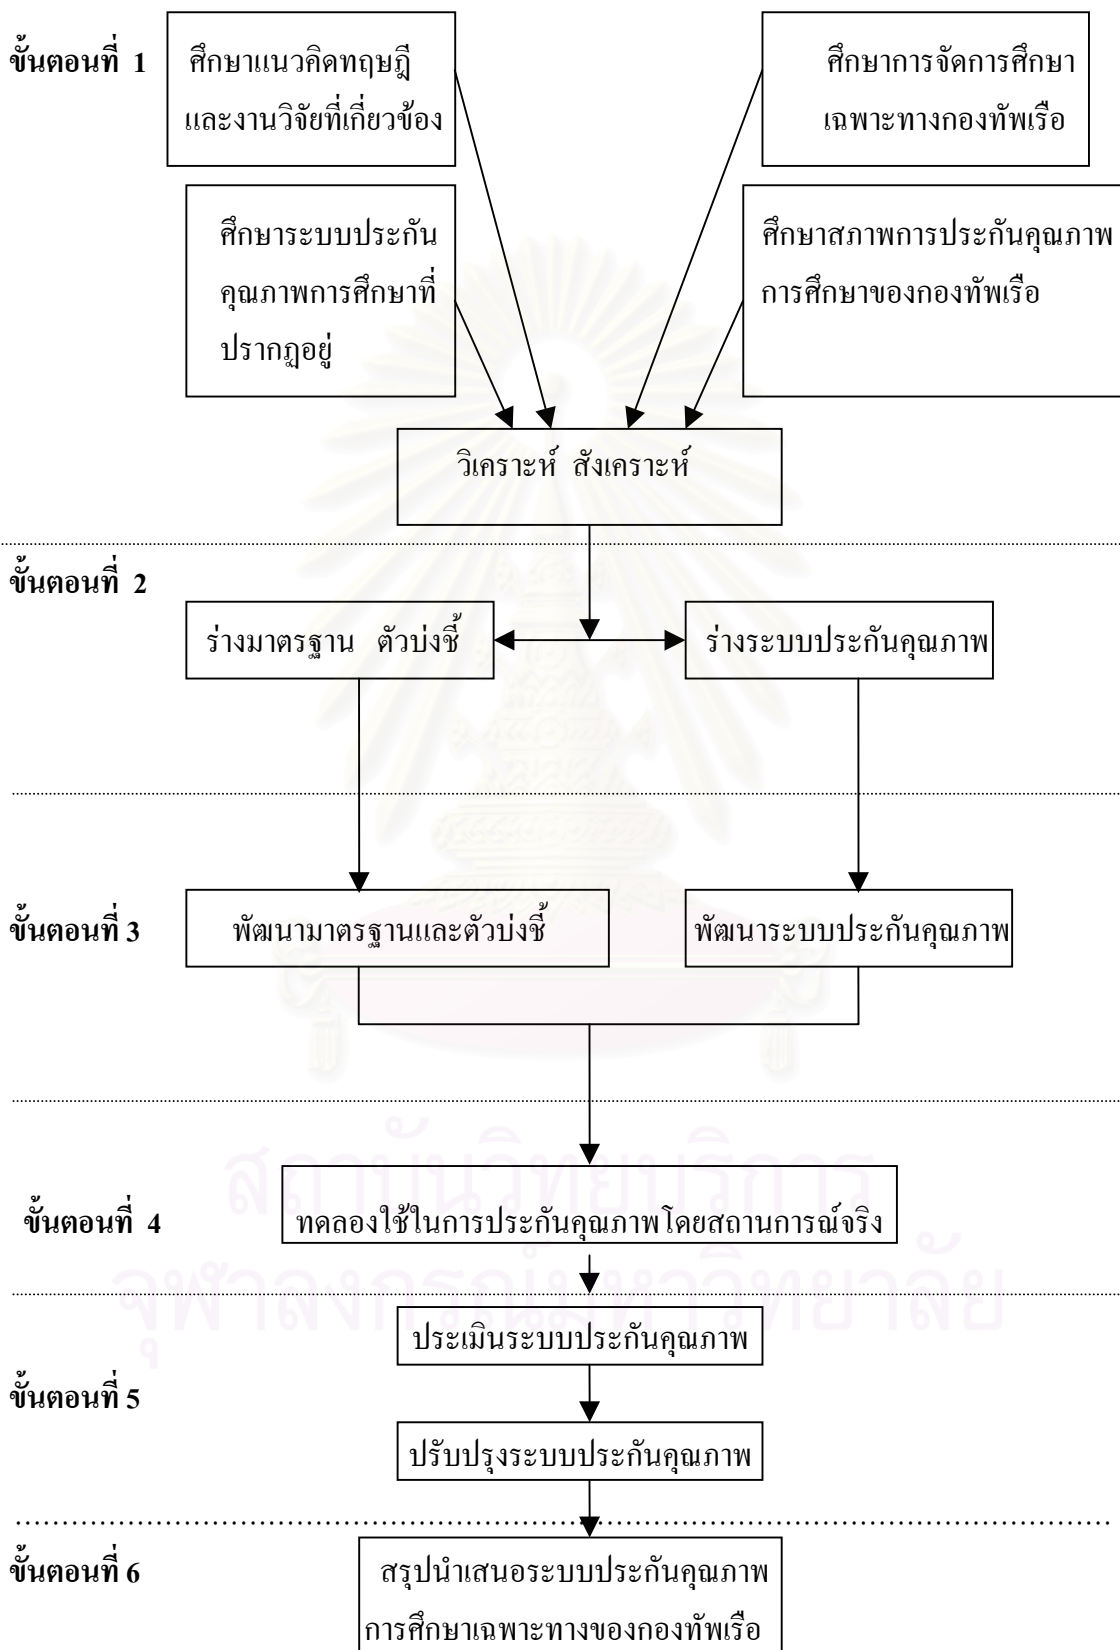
ขั้นตอนที่ 1

ศึกษาแนวคิดทฤษฎี และงานวิจัยที่เกี่ยวข้อง

ศึกษาการจัดการศึกษา เฉพาะทางกองทัพเรือ

ศึกษาระบบประกันคุณภาพการศึกษาที่ปรากฏอยู่

ศึกษาสภาพการประกันคุณภาพการศึกษาของกองทัพเรือ

วิเคราะห์ สังเคราะห์

ขั้นตอนที่ 2

ร่างมาตรฐาน ตัวบ่งชี้

ร่างระบบประกันคุณภาพ

ขั้นตอนที่ 3

พัฒนามาตรฐานและตัวบ่งชี้

พัฒนาระบบประกันคุณภาพ

ขั้นตอนที่ 4

ทดลองใช้ในการประกันคุณภาพโดยสถานการณ์จริง

ประเมินระบบประกันคุณภาพ

ขั้นตอนที่ 5

ปรับปรุงระบบประกันคุณภาพ

ขั้นตอนที่ 6

สรุปนำเสนอระบบประกันคุณภาพการศึกษาเฉพาะทางของกองทัพเรือ

สถาบันวิทยบริการ
จุฬาลงกรณ์มหาวิทยาลัย